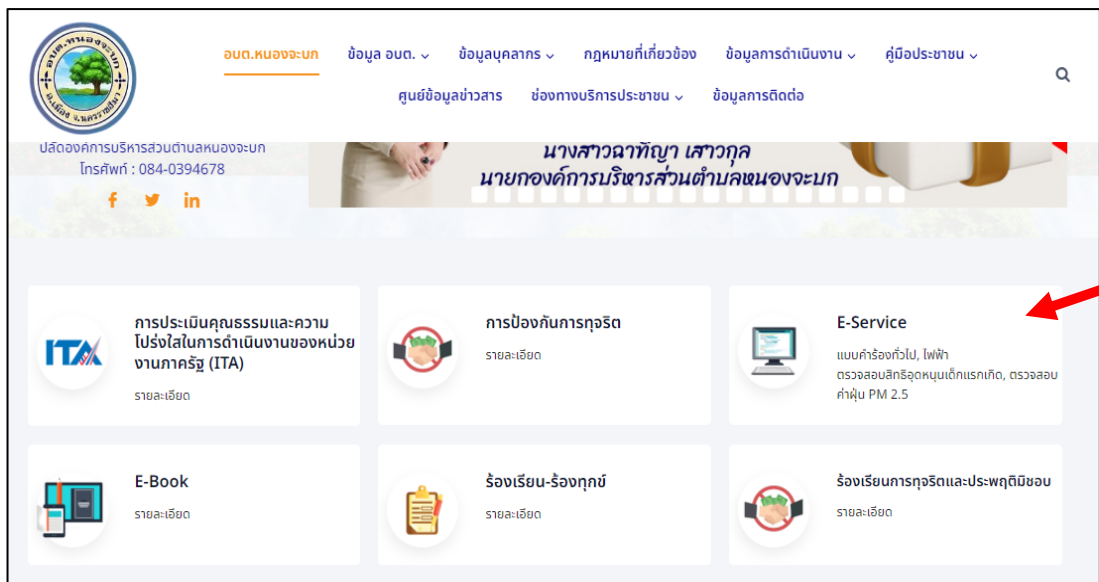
อบต.หนองจะบก

อ.เมือง จ.นครราชสีมา

อบต.หนองจะบก ข้อมูล อบต. ข้อมูลบุคลากร กฎหมายที่เกี่ยวข้อง ข้อมูลการดำเนินงาน คู่มือประชาชน

ศูนย์ข้อมูลข่าวสาร ช่องทางบริการประชาชน ข้อมูลการติดต่อ

ปลัดองค์การบริหารส่วนตำบลหนองจะบก
โทรศัพท์ : 084-0394678

นางสาวฉาทิญา เสาวกุล
นายกองค์การบริหารส่วนตำบลหนองจะบก

ITA

การประเมินคุณธรรมและความโปร่งใสในการดำเนินงานของหน่วยงานภาครัฐ (ITA)
รายละเอียด

การป้องกันการทุจริต
รายละเอียด

E-Service
แบบคำร้องทั่วไป, ไฟฟ้า ตรวจสอบสิทธิอุดหนุนเด็กแรกเกิด, ตรวจสอบค่าฝุ่น PM 2.5

E-Book
รายละเอียด

ร้องเรียน-ร้องทุกข์
รายละเอียด

ร้องเรียนการทุจริตและประพฤติมิชอบ
รายละเอียด